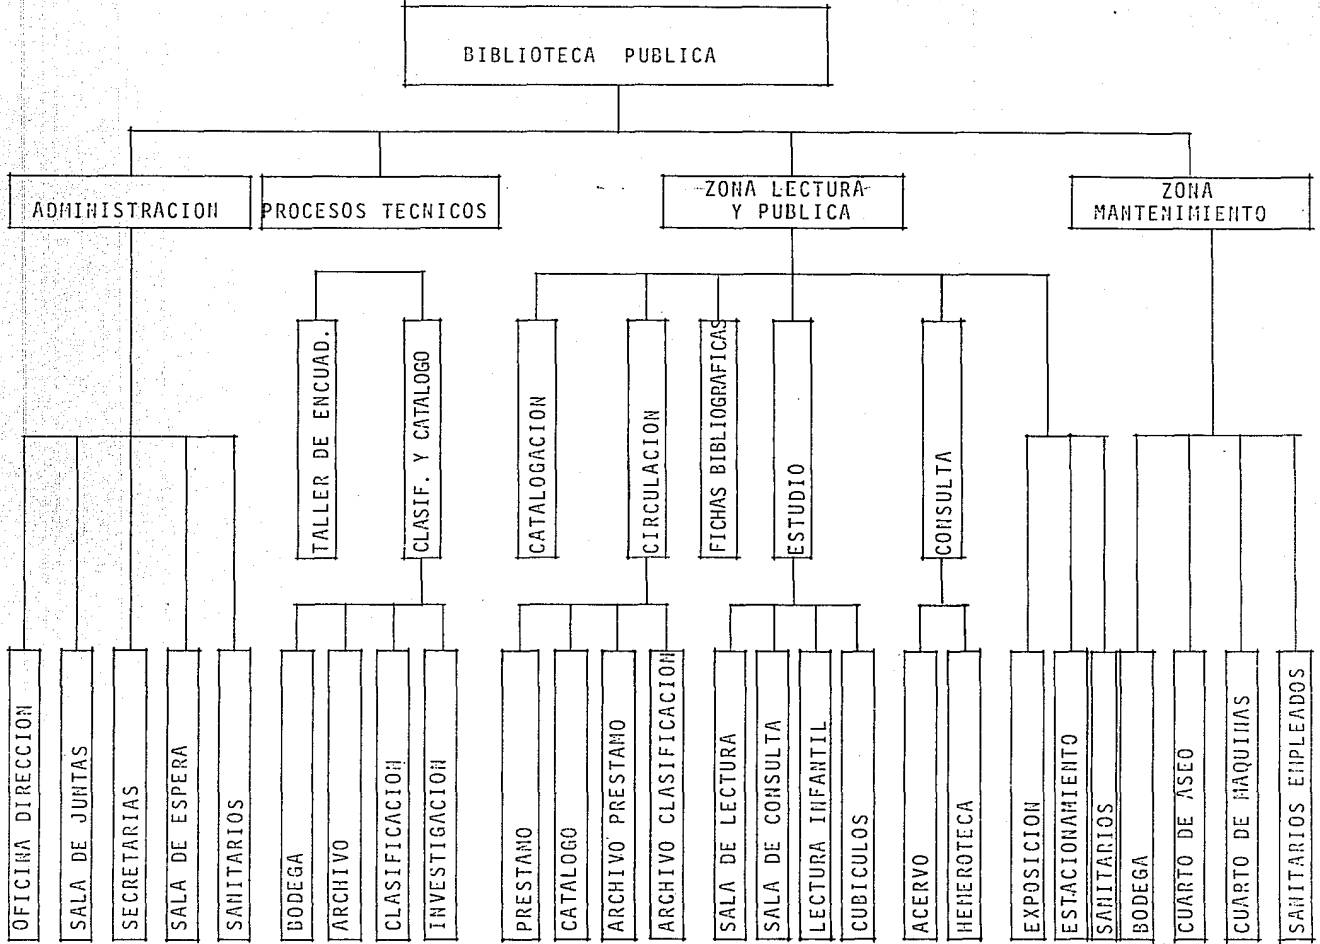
BIBLIOTECA PUBLICA

ADMINISTRACION

PROCESOS TECNICOS

ZONA LECTURA Y PUBLICA

ZONA MANTENIMIENTO

TALLER DE ENCUAD.

CLASIF. Y CATALOGO

CATALOGACION

CIRCULACION

FICHAS BIBLIOGRAFICAS

ESTUDIO

CONSULTA

OFICINA DIRECCION

SALA DE JUNTAS

SECRETARIAS

SALA DE ESPERA

SANITARIOS

BODEGA

ARCHIVO

CLASIFICACION

INVESTIGACION

PRESTAMO

CATALOGO

ARCHIVO PRESTAMO

ARCHIVO CLASIFICACION

SALA DE LECTURA

SALA DE CONSULTA

LECTURA INFANTIL

CUBICULOS

ACERVO

HEMEROTECA

EXPOSICION

ESTACIONAMIENTO

SANITARIOS

BODEGA

CUARTO DE ASEO

CUARTO DE MAQUINAS

SANITARIOS EMPLEADOS